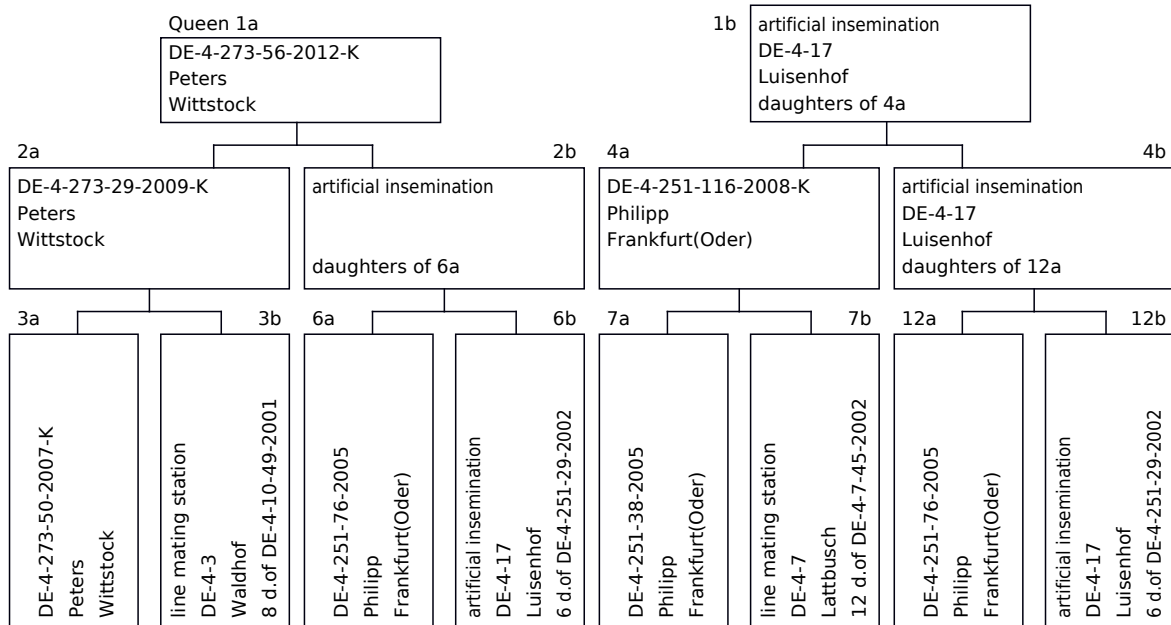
Queen 1a
DE-4-273-56-2012-K
Peters
Wittstock

1b
artificial insemination
DE-4-17
Luisenhof
daughters of 4a

2a
DE-4-273-29-2009-K
Peters
Wittstock

2b
artificial insemination

daughters of 6a

4a
DE-4-251-116-2008-K
Philipp
Frankfurt(Oder)

4b
artificial insemination
DE-4-17
Luisenhof
daughters of 12a

3a
DE-4-273-50-2007-K
Peters
Wittstock

3b
line mating station
DE-4-3
Waldhof
8 d.of DE-4-10-49-2001

6a
DE-4-251-76-2005
Philipp
Frankfurt(Oder)

6b
artificial insemination
DE-4-17
Luisenhof
6 d.of DE-4-251-29-2002

7a
DE-4-251-38-2005
Philipp
Frankfurt(Oder)

7b
line mating station
DE-4-7
Lattbusch
12 d.of DE-4-7-45-2002

12a
DE-4-251-76-2005
Philipp
Frankfurt(Oder)

12b
artificial insemination
DE-4-17
Luisenhof
6 d.of DE-4-251-29-2002